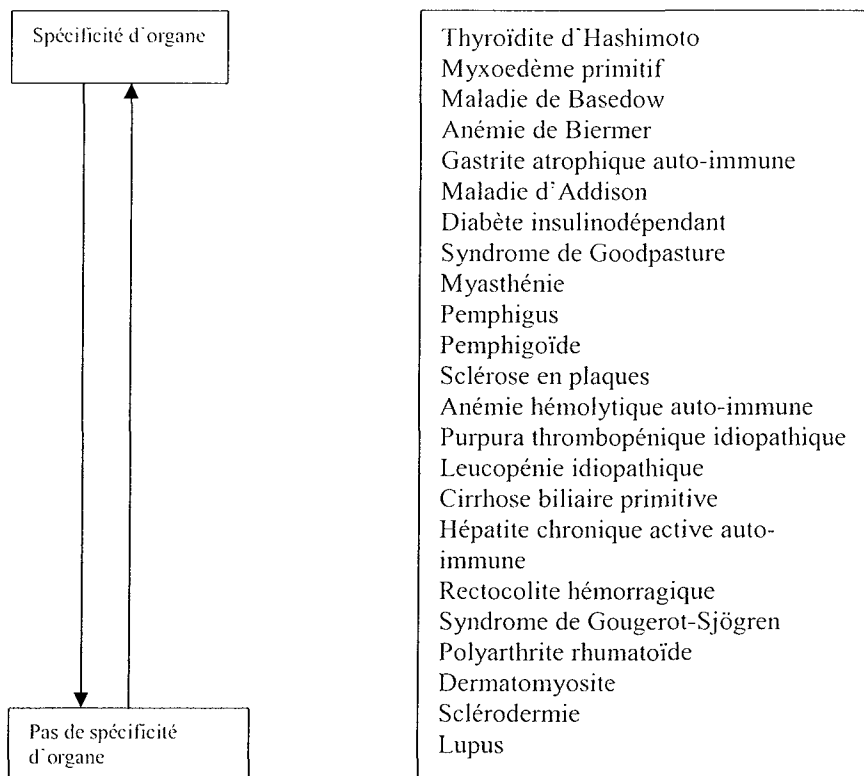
Spécificité d'organe

Pas de spécificité d'organe

Thyroïdite d'Hashimoto
Myxoedème primitif
Maladie de Basedow
Anémie de Biermer
Gastrite atrophique auto-immune
Maladie d'Addison
Diabète insulinodépendant
Syndrome de Goodpasture
Myasthénie
Pemphigus
Pemphigoïde
Sclérose en plaques
Anémie hémolytique auto-immune
Purpura thrombopénique idiopathique
Leucopénie idiopathique
Cirrhose biliaire primitive
Hépatite chronique active auto-immune
Rectocolite hémorragique
Syndrome de Gougerot-Sjögren
Polyarthrite rhumatoïde
Dermatomyosite
Sclérodermie
Lupus